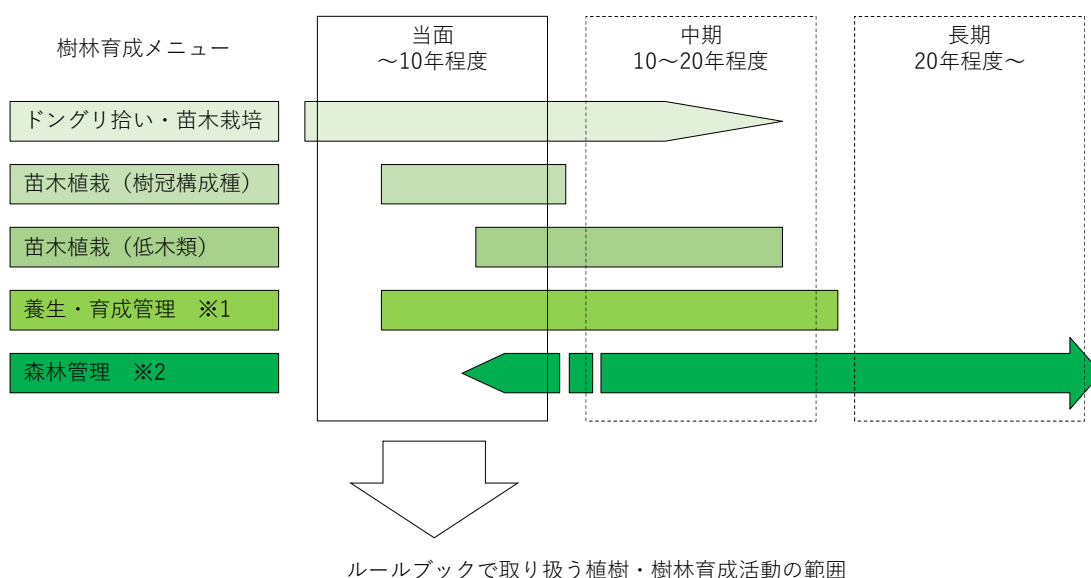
樹林育成メニュー

当面
～10年程度

中期
10～20年程度

長期
20年程度～

ドングリ拾い・苗木栽培

苗木植栽（樹冠構成種）

苗木植栽（低木類）

養生・育成管理　※1

森林管理　※2

ルールブックで取り扱う植樹・樹林育成活動の範囲